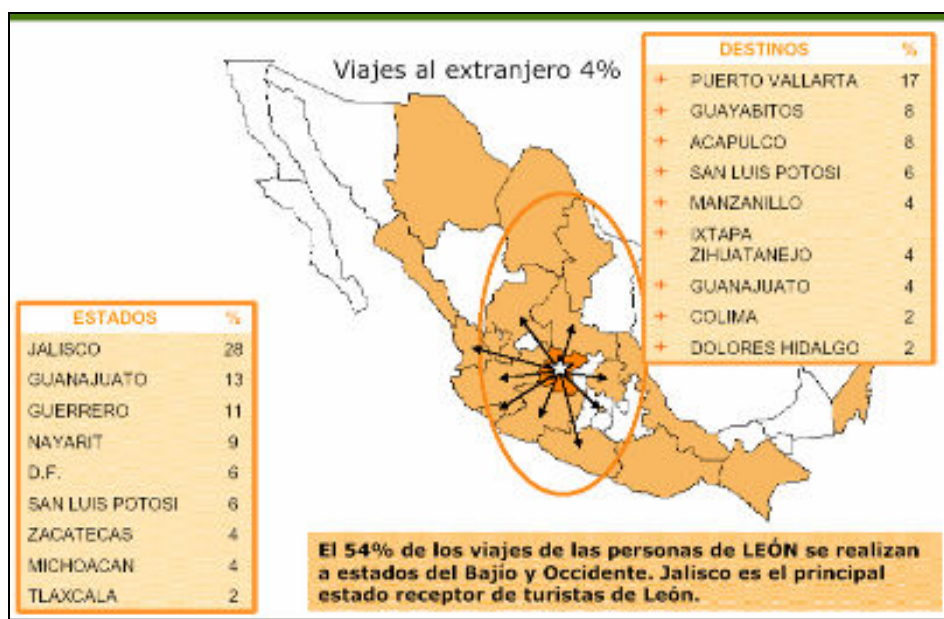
Viajes al extranjero 4%

| DESTINOS | % |
|---|---|
| PUERTO VALLARTA | 17 |
| GUAYABITOS | 8 |
| ACAPULCO | 8 |
| SAN LUIS POTOSI | 6 |
| MANZANILLO | 4 |
| IXTAPA ZIHUATANEJO | 4 |
| GUANAJUATO | 4 |
| COLIMA | 2 |
| DOLORES HIDALGO | 2 |

| ESTADOS | % |
|---|---|
| JALISCO | 28 |
| GUANAJUATO | 13 |
| GUERRERO | 11 |
| NAYARIT | 9 |
| D.F. | 6 |
| SAN LUIS POTOSI | 6 |
| ZACATECAS | 4 |
| MICHOACAN | 4 |
| TLAXCALA | 2 |

El 54% de los viajes de las personas de LEÓN se realizan a estados del Bajío y Occidente. Jalisco es el principal estado receptor de turistas de León.